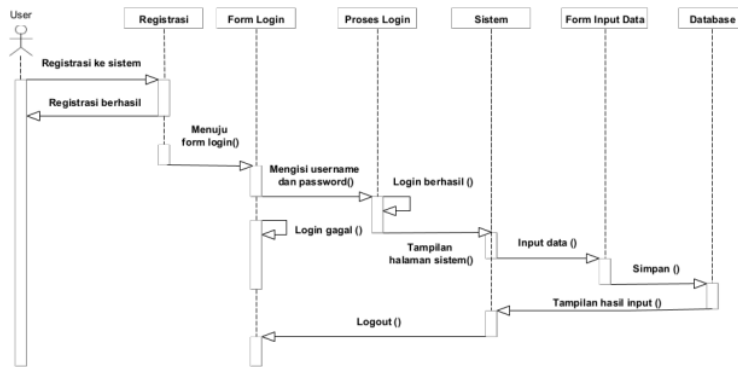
User

Registrasi

Form Login

Proses Login

Sistem

Form Input Data

Database

Registrasi ke sistem

Registrasi berhasil

Menuju form login()

Mengisi username dan password()

Login berhasil ()

Login gagal ()

Tampilan halaman sistem()

Input data ()

Simpan ()

Tampilan hasil input ()

Logout ()